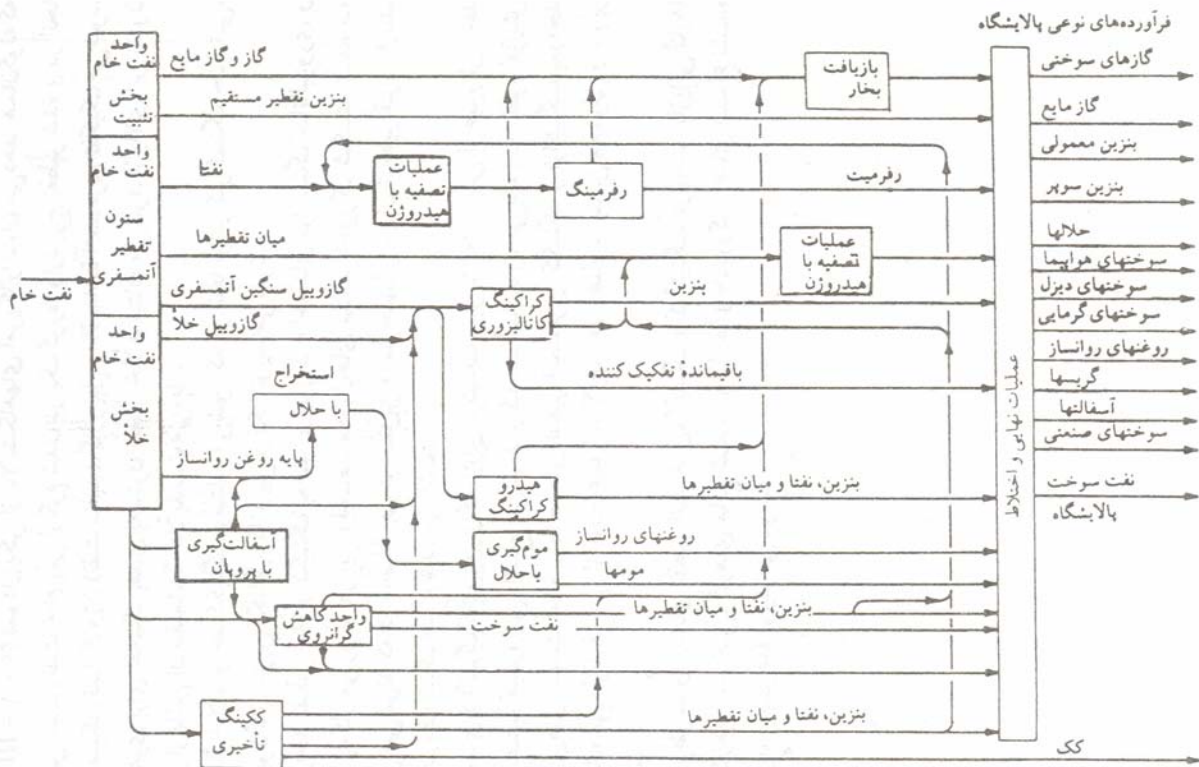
فرآورده‌های نوعی پالایشگاه

واحد نفت خام
بخش تثبیت
واحد نفت خام
ستون تقطیر آتمسفری
واحد نفت خام
بخش خلأ

نفت خام

گاز و گاز مایع
بنزین تقطیر مستقیم
نفتا
میان تقطیرها
گازوییل سنگین آتمسفری
گازوییل خلأ
استخراج
با حلال
پایه روغن روانساز

عملیات تصفیه با هیدروژن
رفرمینگ
رفرمیت
بازیافت بخار
عملیات تصفیه با هیدروژن
بنزین
کراکینگ کاتالیزوری
باقیمانده تفکیک کننده
هیدرو کراکینگ
بنزین، نفتا و میان تقطیرها
آسفالت‌گیری با پروپان
موم‌گیری با حلال
روغنهای روانساز
مومها
واحد کاهش گرانروی
بنزین، نفتا و میان تقطیرها
نفت سوخت
ککینگ تأخیری
بنزین، نفتا و میان تقطیرها
کک

عملیات نهایی و اختلاط

گازهای سوختی
گاز مایع
بنزین معمولی
بنزین سوپر
حلالها
سوختهای هواپیما
سوختهای دیزل
سوختهای گرمایی
روغنهای روانساز
گریسها
آسفالتها
سوختهای صنعتی
نفت سوخت
پالایشگاه